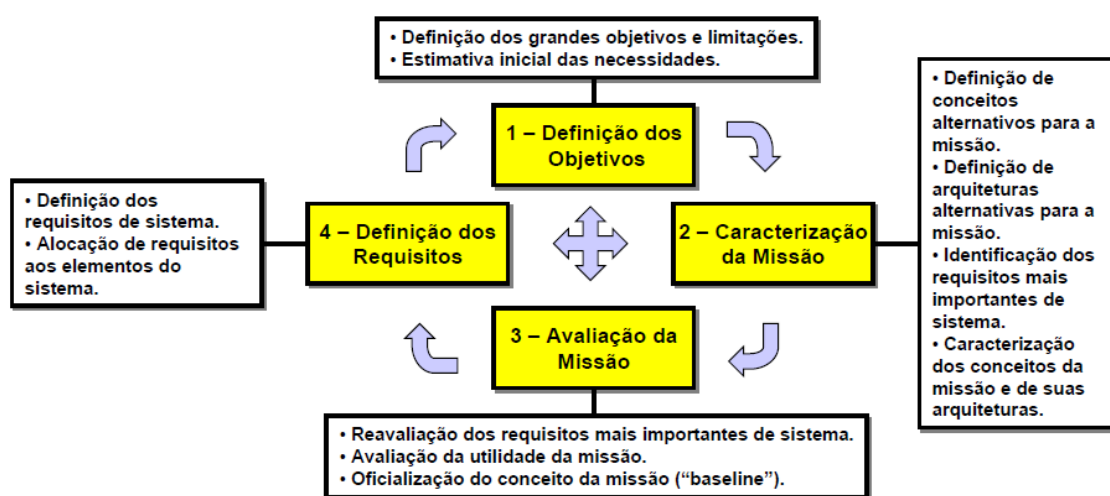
• Definição dos grandes objetivos e limitações.
• Estimativa inicial das necessidades.

1 – Definição dos Objetivos

• Definição de conceitos alternativos para a missão.
• Definição de arquiteturas alternativas para a missão.
• Identificação dos requisitos mais importantes de sistema.
• Caracterização dos conceitos da missão e de suas arquiteturas.

2 – Caracterização da Missão

• Definição dos requisitos de sistema.
• Alocação de requisitos aos elementos do sistema.

4 – Definição dos Requisitos

3 – Avaliação da Missão

• Reavaliação dos requisitos mais importantes de sistema.
• Avaliação da utilidade da missão.
• Oficialização do conceito da missão ("baseline").